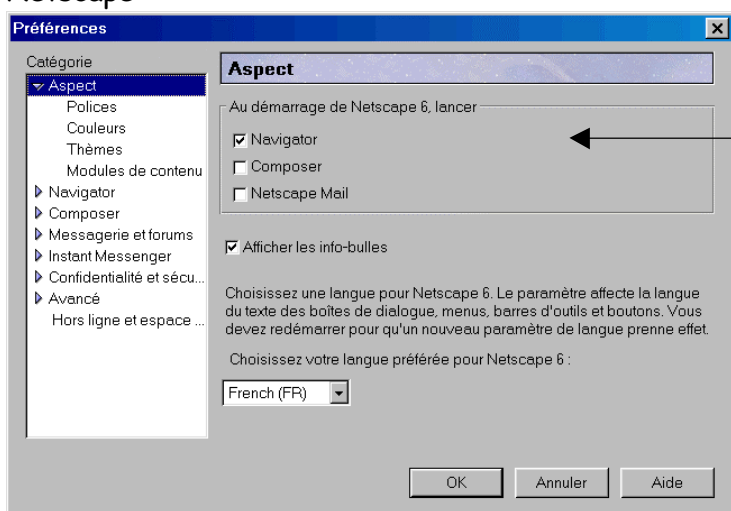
Netscape

Préférences

Catégorie
Aspect
Polices
Couleurs
Thèmes
Modules de contenu
Navigator
Composer
Messagerie et forums
Instant Messenger
Confidentialité et sécu...
Avancé
Hors ligne et espace ...

Aspect

Au démarrage de Netscape 6, lancer
Navigator
Composer
Netscape Mail

Afficher les info-bulles

Choisissez une langue pour Netscape 6. Le paramètre affecte la langue du texte des boîtes de dialogue, menus, barres d'outils et boutons. Vous devez redémarrer pour qu'un nouveau paramètre de langue prenne effet.

Choisissez votre langue préférée pour Netscape 6 :

French (FR)

OK
Annuler
Aide